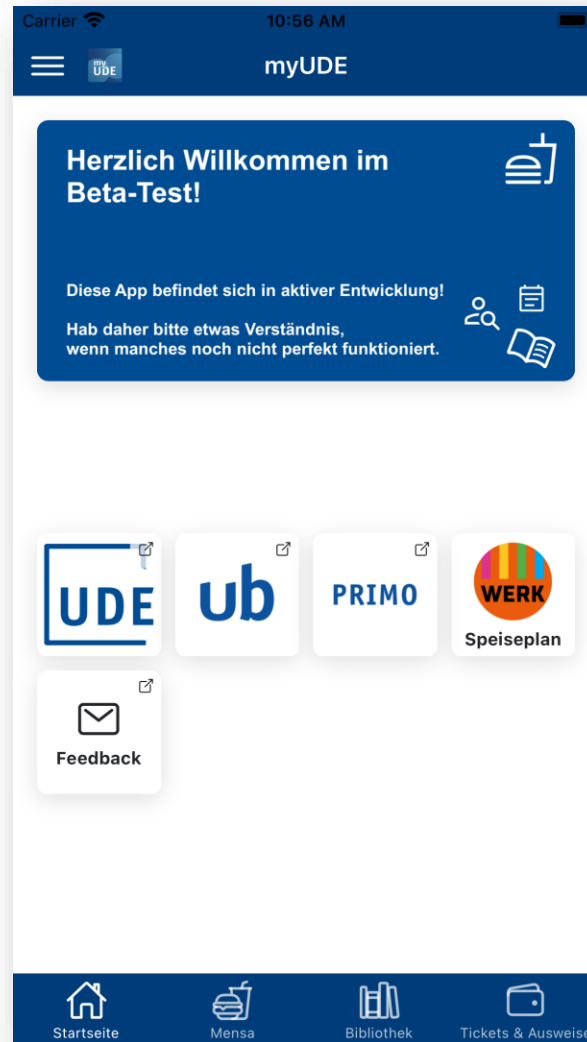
Carrier 10:56 AM

my UDE

myUDE

Herzlich Willkommen im Beta-Test!

Diese App befindet sich in aktiver Entwicklung!

Hab daher bitte etwas Verständnis, wenn manches noch nicht perfekt funktioniert.

UDE

ub

PRIMO

WERK

Speiseplan

Feedback

Startseite

Mensa

Bibliothek

Tickets & Ausweise